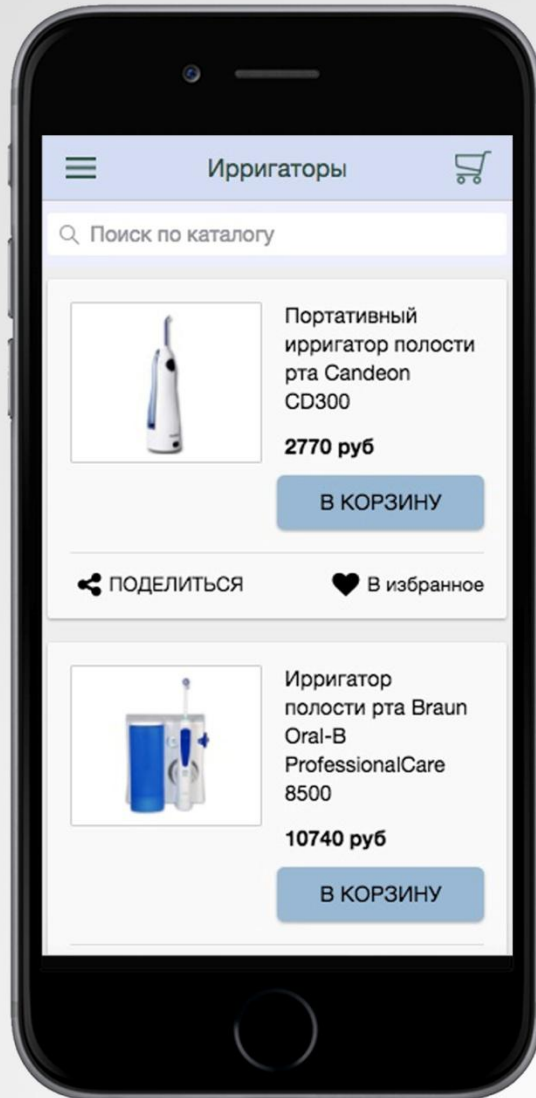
Ирригаторы

Поиск по каталогу

Портативный ирригатор полости рта Candeon CD300

2770 руб

В КОРЗИНУ

ПОДЕЛИТЬСЯ

В избранное

Ирригатор полости рта Braun Oral-B ProfessionalCare 8500

10740 руб

В КОРЗИНУ